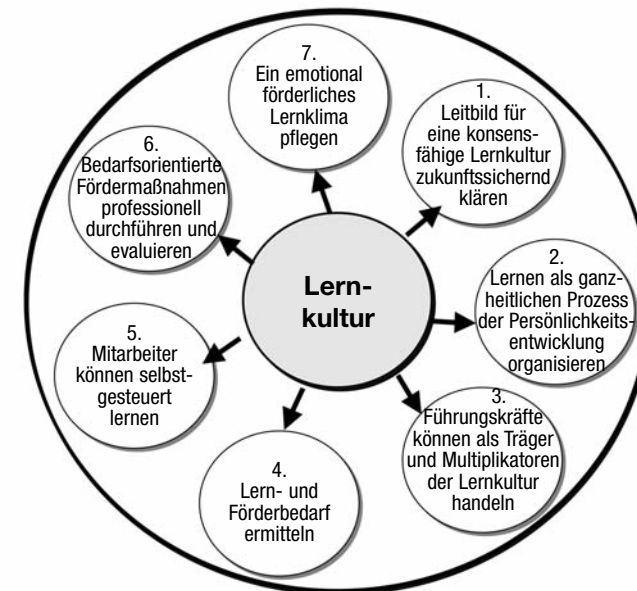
Lernkultur

1. Leitbild für eine konsensfähige Lernkultur zukunftssichernd klären

2. Lernen als ganzheitlichen Prozess der Persönlichkeitsentwicklung organisieren

3. Führungskräfte können als Träger und Multiplikatoren der Lernkultur handeln

4. Lern- und Förderbedarf ermitteln

5. Mitarbeiter können selbstgesteuert lernen

6. Bedarfsorientierte Fördermaßnahmen professionell durchführen und evaluieren

7. Ein emotional förderliches Lernklima pflegen